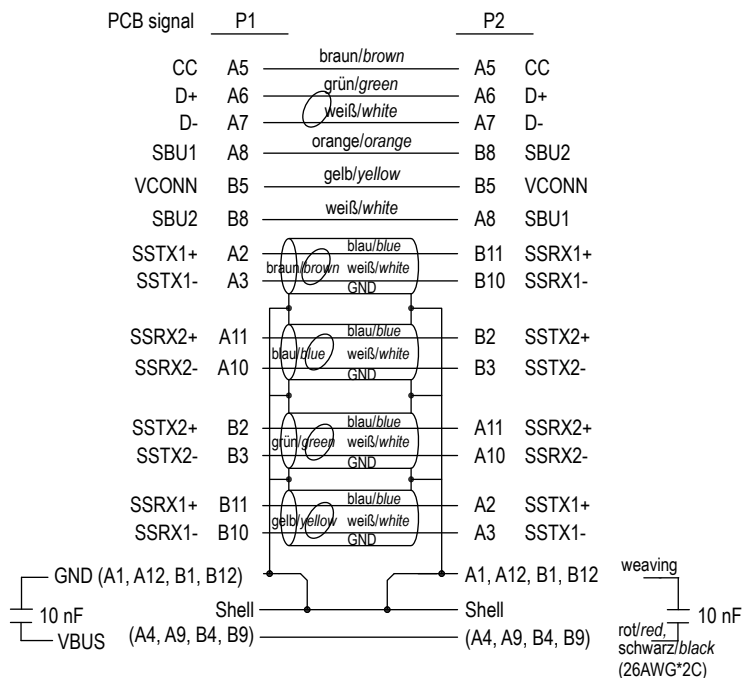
PCB signal P1 P2

CC A5 braun/*brown* A5 CC
D+ A6 grün/*green* A6 D+
D- A7 weiß/*white* A7 D-
SBU1 A8 orange/*orange* B8 SBU2
VCONN B5 gelb/*yellow* B5 VCONN
SBU2 B8 weiß/*white* A8 SBU1

SSTX1+ A2 blau/*blue* B11 SSRX1+
SSTX1- A3 braun/*brown* weiß/*white* B10 SSRX1-
GND

SSRX2+ A11 blau/*blue* B2 SSTX2+
SSRX2- A10 blau/*blue* weiß/*white* B3 SSTX2-
GND

SSTX2+ B2 blau/*blue* A11 SSRX2+
SSTX2- B3 grün/*green* weiß/*white* A10 SSRX2-
GND

SSRX1+ B11 blau/*blue* A2 SSTX1+
SSRX1- B10 gelb/*yellow* weiß/*white* A3 SSTX1-
GND

GND (A1, A12, B1, B12) A1, A12, B1, B12
10 nF Shell Shell weaving
VBUS (A4, A9, B4, B9) (A4, A9, B4, B9) 10 nF
rot/*red,*
schwarz/*black*
(26AWG*2C)